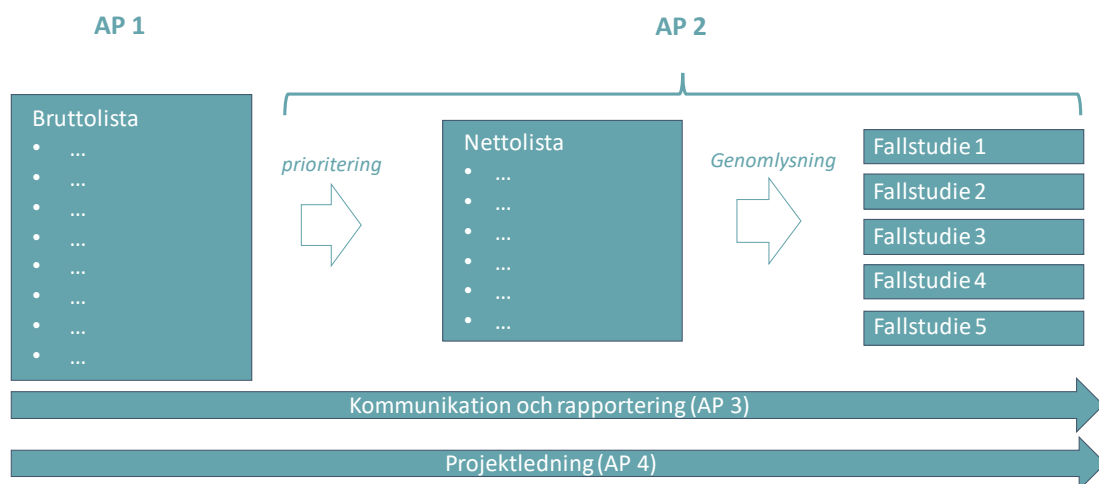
AP 1

AP 2

Bruttolista
- …
- …
- …
- …
- …
- …
- …
- …

prioritering

Nettolista
- …
- …
- …
- …
- …
- …

Genomlysning

Fallstudie 1

Fallstudie 2

Fallstudie 3

Fallstudie 4

Fallstudie 5

Kommunikation och rapportering (AP 3)

Projektledning (AP 4)